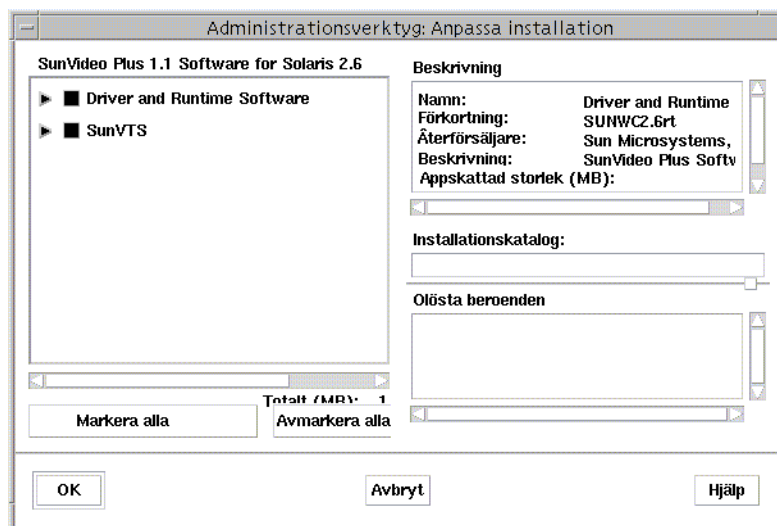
Administrationsverktyg: Anpassa installation

SunVideo Plus 1.1 Software for Solaris 2.6

Driver and Runtime Software

SunVTS

Totalt (MB): 1

Markera alla

Avmarkera alla

Beskrivning

Namn: Driver and Runtime
Förkortning: SUNWC2.6rt
Återförsäljare: Sun Microsystems,
Beskrivning: SunVideo Plus Softv
Appskattad storlek (MB):

Installationskatalog:

Olösta beroenden

OK

Avbryt

Hjälp